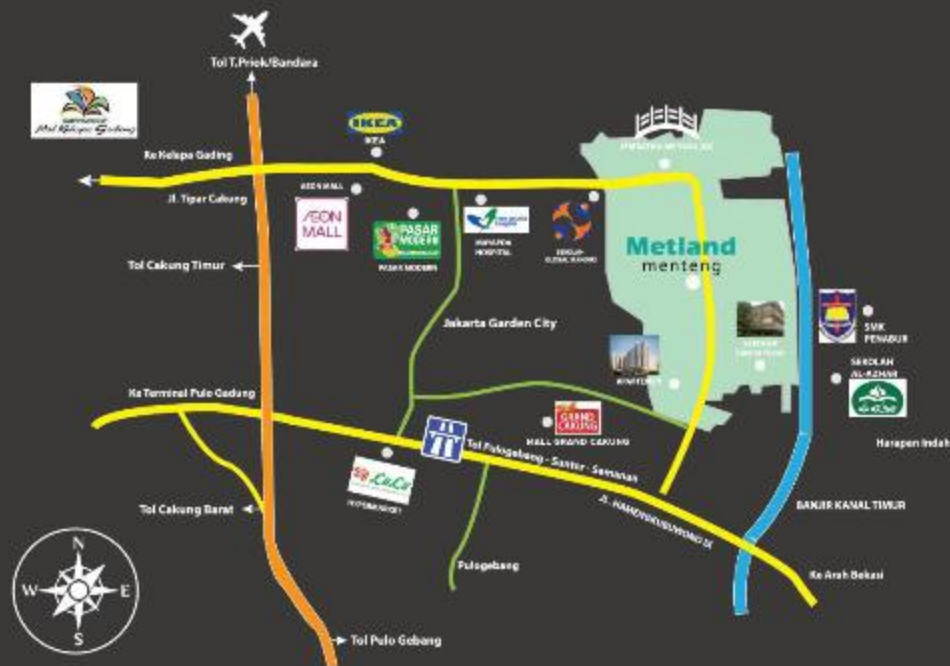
Tol T.Priok/Bandara

Mal Kelapa Gading

IKEA

IKEA

Ke Kelapa Gading

AEON MALL

Jl. Tipar Cakung

ÆON MALL

PASAR MODERN

PASAR MODERN

MAYAPADA HOSPITAL

SEKOLAH GLOBAL MANDIRI

Metland menteng

Tol Cakung Timur

Jakarta Garden City

SMK PENABUR

SEKOLAH AL-AZHAR

Ke Terminal Pulo Gadung

GRAND CAKUNG

MALL GRAND CAKUNG

Harapan Indah

Tol Pulogebang - Sunter - Semanan

LuLu

JL. HAMENGKUBUWONO IX

BANJIR KANAL TIMUR

Tol Cakung Barat

Pulogebang

Ke Arah Bekasi

N

W

E

S

Tol Pulo Gebang